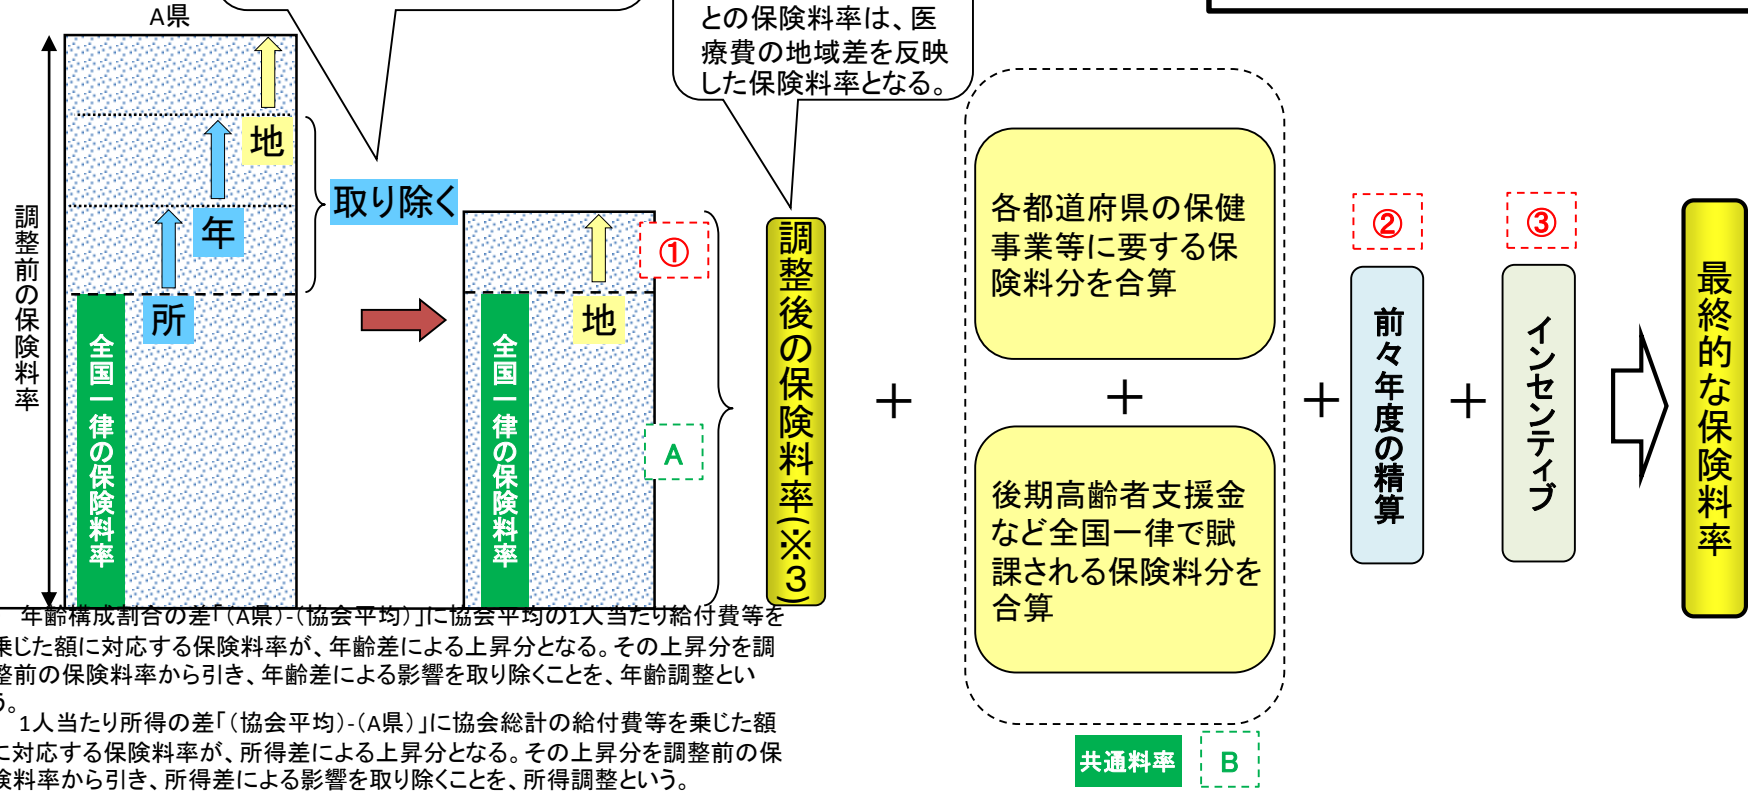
A県

との保険料率は、医療費の地域差を反映した保険料率となる。

調整前の保険料率

地

年

所

全国一律の保険料率

取り除く

①

地

全国一律の保険料率

A

調整後の保険料率（※3）

＋

各都道府県の保健事業等に要する保険料分を合算

＋

後期高齢者支援金など全国一律で賦課される保険料分を合算

共通料率

B

＋

②

前々年度の精算

＋

③

インセンティブ

最終的な保険料率

年齢構成割合の差「(A県)-(協会平均)」に協会平均の1人当たり給付費等を乗じた額に対応する保険料率が、年齢差による上昇分となる。その上昇分を調整前の保険料率から引き、年齢差による影響を取り除くことを、年齢調整という。

1人当たり所得の差「(協会平均)-(A県)」に協会総計の給付費等を乗じた額に対応する保険料率が、所得差による上昇分となる。その上昇分を調整前の保険料率から引き、所得差による影響を取り除くことを、所得調整という。